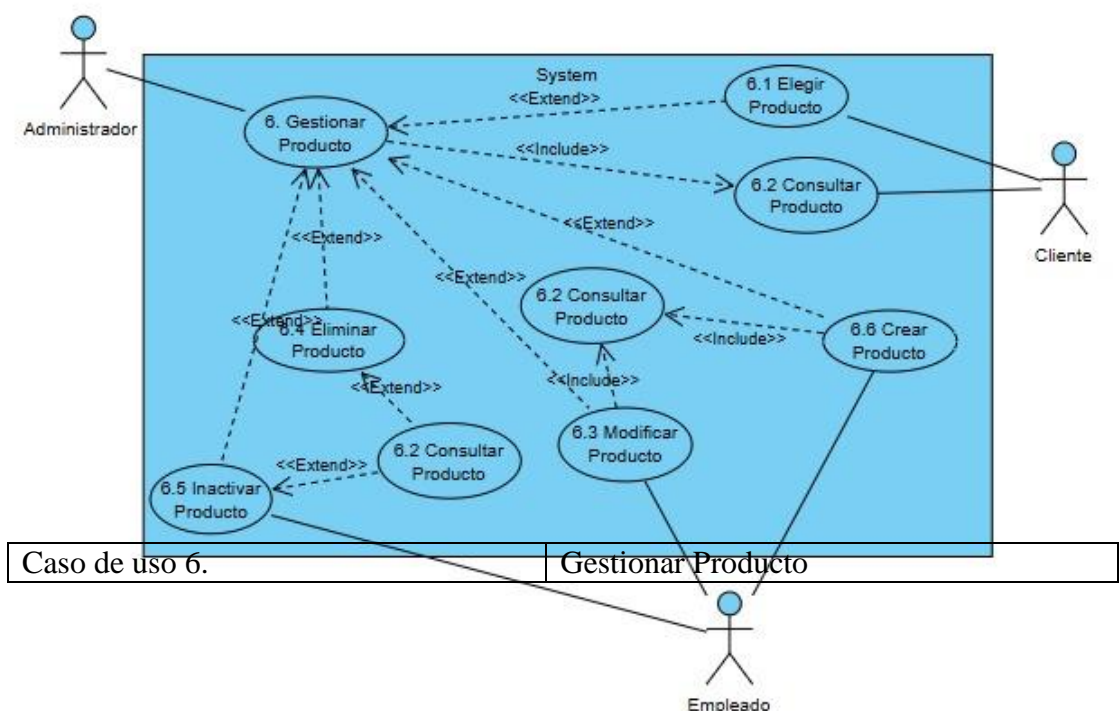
System

Administrador

6. Gestionar Producto

<<Extend>>

6.1 Elegir Producto

<<Include>>

6.2 Consultar Producto

Cliente

<<Extend>>

<<Extend>>

<<Extend>>

6.2 Consultar Producto

<<Extend>>

6.4 Eliminar Producto

<<Include>>

6.6 Crear Producto

<<Extend>>

<<Include>>

6.2 Consultar Producto

6.3 Modificar Producto

<<Extend>>

6.5 Inactivar Producto

| Caso de uso 6. | Gestionar Producto |
|---|---|

Empleado